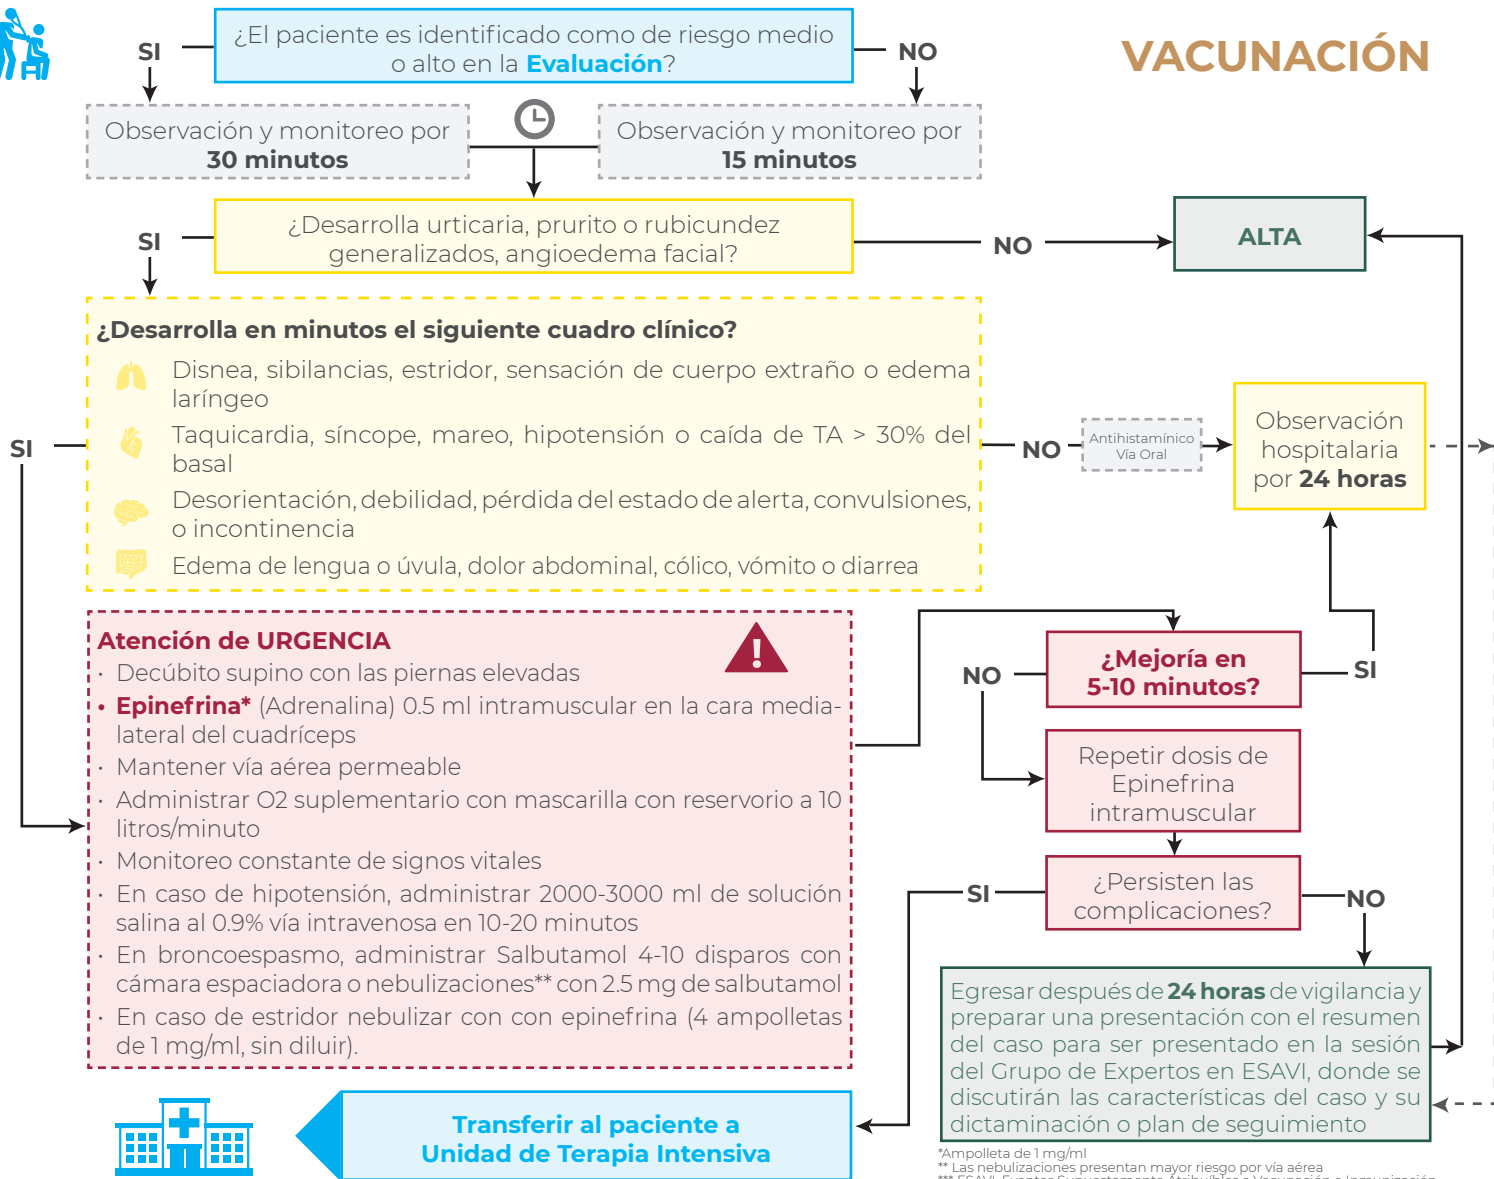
VACUNACIÓN

SI ¿El paciente es identificado como de riesgo medio o alto en la Evaluación? NO

Observación y monitoreo por 30 minutos

Observación y monitoreo por 15 minutos

SI ¿Desarrolla urticaria, prurito o rubicundez generalizados, angioedema facial? NO

ALTA

¿Desarrolla en minutos el siguiente cuadro clínico?

Disnea, sibilancias, estridor, sensación de cuerpo extraño o edema laríngeo

Taquicardia, síncope, mareo, hipotensión o caída de TA > 30% del basal

Desorientación, debilidad, pérdida del estado de alerta, convulsiones, o incontinencia

Edema de lengua o úvula, dolor abdominal, cólico, vómito o diarrea

SI

NO

Antihistamínico Vía Oral

Observación hospitalaria por 24 horas

Atención de URGENCIA

· Decúbito supino con las piernas elevadas
• Epinefrina* (Adrenalina) 0.5 ml intramuscular en la cara media-lateral del cuadríceps
· Mantener vía aérea permeable
· Administrar O2 suplementario con mascarilla con reservorio a 10 litros/minuto
· Monitoreo constante de signos vitales
· En caso de hipotensión, administrar 2000-3000 ml de solución salina al 0.9% vía intravenosa en 10-20 minutos
· En broncoespasmo, administrar Salbutamol 4-10 disparos con cámara espaciadora o nebulizaciones** con 2.5 mg de salbutamol
· En caso de estridor nebulizar con con epinefrina (4 ampolletas de 1 mg/ml, sin diluir).

NO

¿Mejoría en 5-10 minutos?

SI

Repetir dosis de Epinefrina intramuscular

SI

¿Persisten las complicaciones?

NO

Egresar después de 24 horas de vigilancia y preparar una presentación con el resumen del caso para ser presentado en la sesión del Grupo de Expertos en ESAVI, donde se discutirán las características del caso y su dictaminación o plan de seguimiento

Transferir al paciente a Unidad de Terapia Intensiva

*Ampolleta de 1 mg/ml
** Las nebulizaciones presentan mayor riesgo por vía aérea
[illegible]